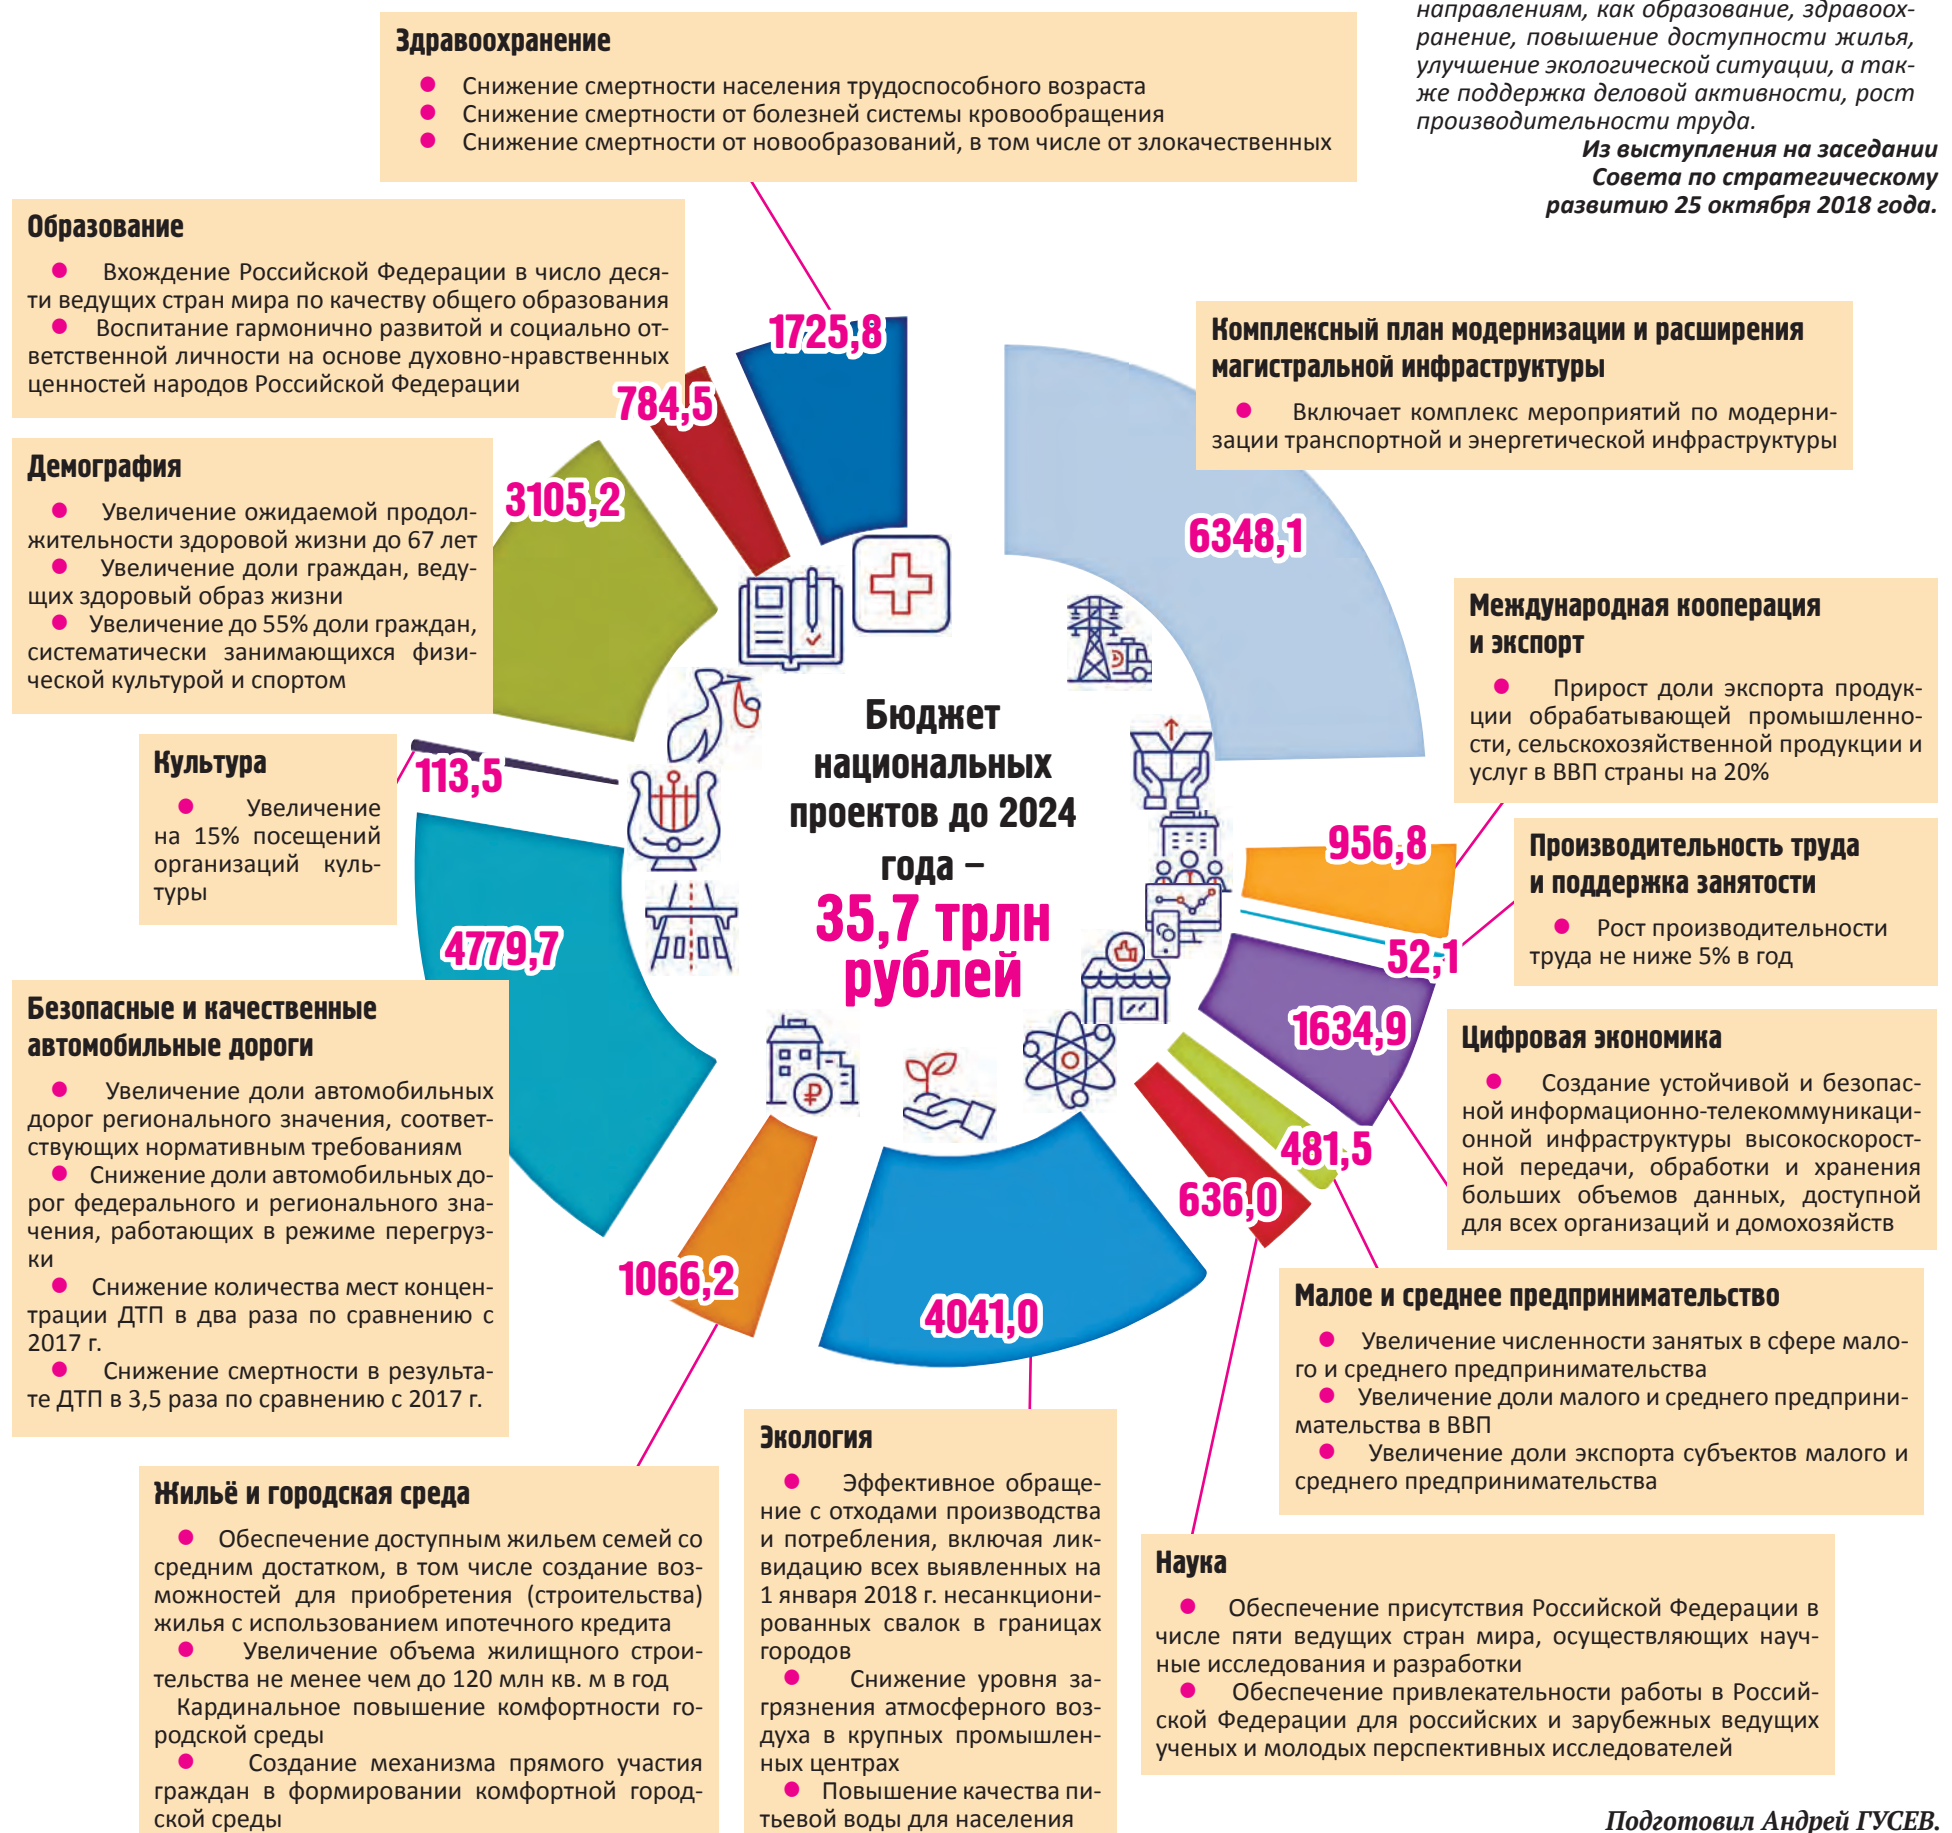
направлениям, как образование, здравоохранение, повышение доступности жилья, улучшение экологической ситуации, а также поддержка деловой активности, рост производительности труда.

Из выступления на заседании Совета по стратегическому развитию 25 октября 2018 года.

Здравоохранение
● Снижение смертности населения трудоспособного возраста
● Снижение смертности от болезней системы кровообращения
● Снижение смертности от новообразований, в том числе от злокачественных

Образование
● Вхождение Российской Федерации в число десяти ведущих стран мира по качеству общего образования
● Воспитание гармонично развитой и социально ответственной личности на основе духовно-нравственных ценностей народов Российской Федерации

Демография
● Увеличение ожидаемой продолжительности здоровой жизни до 67 лет
● Увеличение доли граждан, ведущих здоровый образ жизни
● Увеличение до 55% доли граждан, систематически занимающихся физической культурой и спортом

Культура
● Увеличение на 15% посещений организаций культуры

Безопасные и качественные автомобильные дороги
● Увеличение доли автомобильных дорог регионального значения, соответствующих нормативным требованиям
● Снижение доли автомобильных дорог федерального и регионального значения, работающих в режиме перегрузки
● Снижение количества мест концентрации ДТП в два раза по сравнению с 2017 г.
● Снижение смертности в результате ДТП в 3,5 раза по сравнению с 2017 г.

1725,8
784,5
3105,2
113,5
4779,7
1066,2
4041,0
636,0
481,5
1634,9
52,1
956,8
6348,1

Бюджет национальных проектов до 2024 года –
35,7 трлн рублей

Комплексный план модернизации и расширения магистральной инфраструктуры
● Включает комплекс мероприятий по модернизации транспортной и энергетической инфраструктуры

Международная кооперация и экспорт
● Прирост доли экспорта продукции обрабатывающей промышленности, сельскохозяйственной продукции и услуг в ВВП страны на 20%

Производительность труда и поддержка занятости
● Рост производительности труда не ниже 5% в год

Цифровая экономика
● Создание устойчивой и безопасной информационно-телекоммуникационной инфраструктуры высокоскоростной передачи, обработки и хранения больших объемов данных, доступной для всех организаций и домохозяйств

Малое и среднее предпринимательство
● Увеличение численности занятых в сфере малого и среднего предпринимательства
● Увеличение доли малого и среднего предпринимательства в ВВП
● Увеличение доли экспорта субъектов малого и среднего предпринимательства

Жильё и городская среда
● Обеспечение доступным жильем семей со средним достатком, в том числе создание возможностей для приобретения (строительства) жилья с использованием ипотечного кредита
● Увеличение объема жилищного строительства не менее чем до 120 млн кв. м в год
Кардинальное повышение комфортности городской среды
● Создание механизма прямого участия граждан в формировании комфортной городской среды

Экология
● Эффективное обращение с отходами производства и потребления, включая ликвидацию всех выявленных на 1 января 2018 г. несанкционированных свалок в границах городов
● Снижение уровня загрязнения атмосферного воздуха в крупных промышленных центрах
● Повышение качества питьевой воды для населения

Наука
● Обеспечение присутствия Российской Федерации в числе пяти ведущих стран мира, осуществляющих научные исследования и разработки
● Обеспечение привлекательности работы в Российской Федерации для российских и зарубежных ведущих ученых и молодых перспективных исследователей

Подготовил Андрей ГУСЕВ.